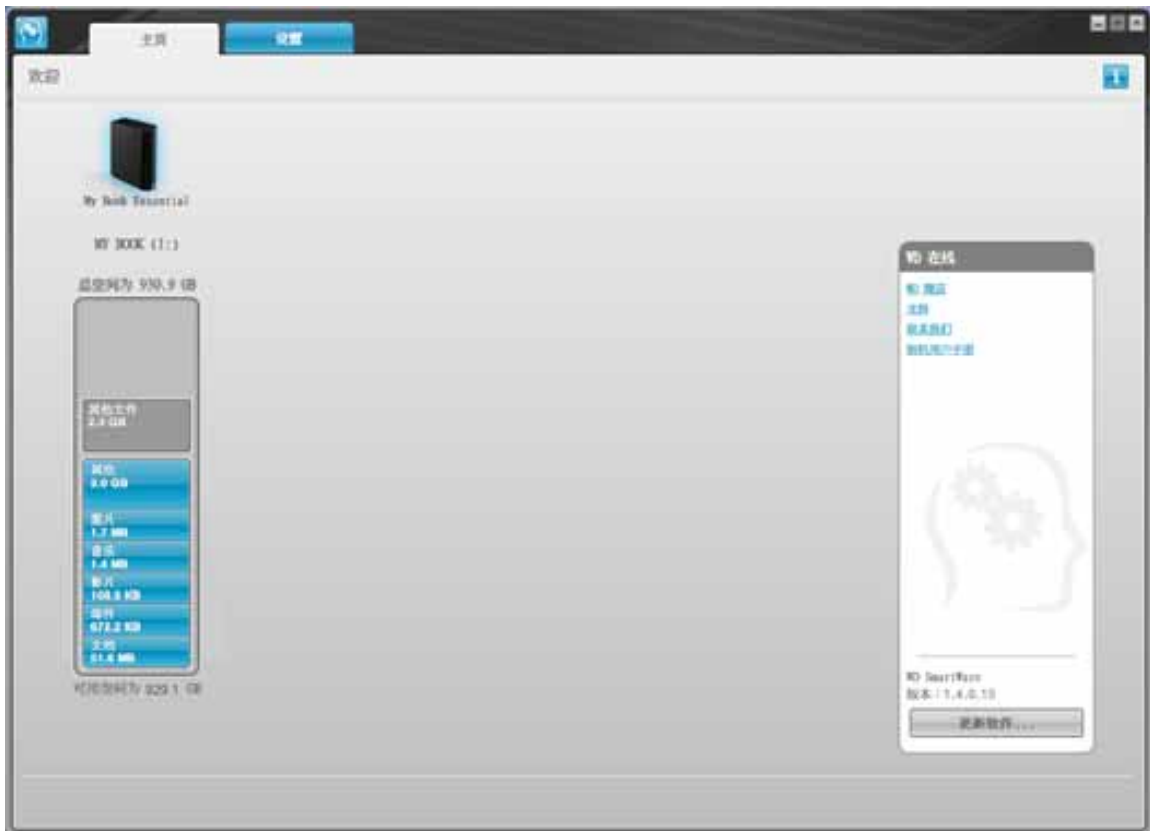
主页
设置
欢迎
My Book Essential
MY BOOK (I:)
总空间为 930.9 GB
其他文件
2.3 GB
其他
0.0 GB
图片
1.7 MB
音乐
1.4 MB
影片
108.5 KB
邮件
673.2 KB
文档
11.4 MB
可用空间为 929.1 GB
WD 在线
WD 商店
支持
联系我们
阅读用户手册
WD SmartWare
版本：1.4.0.13
更新软件...